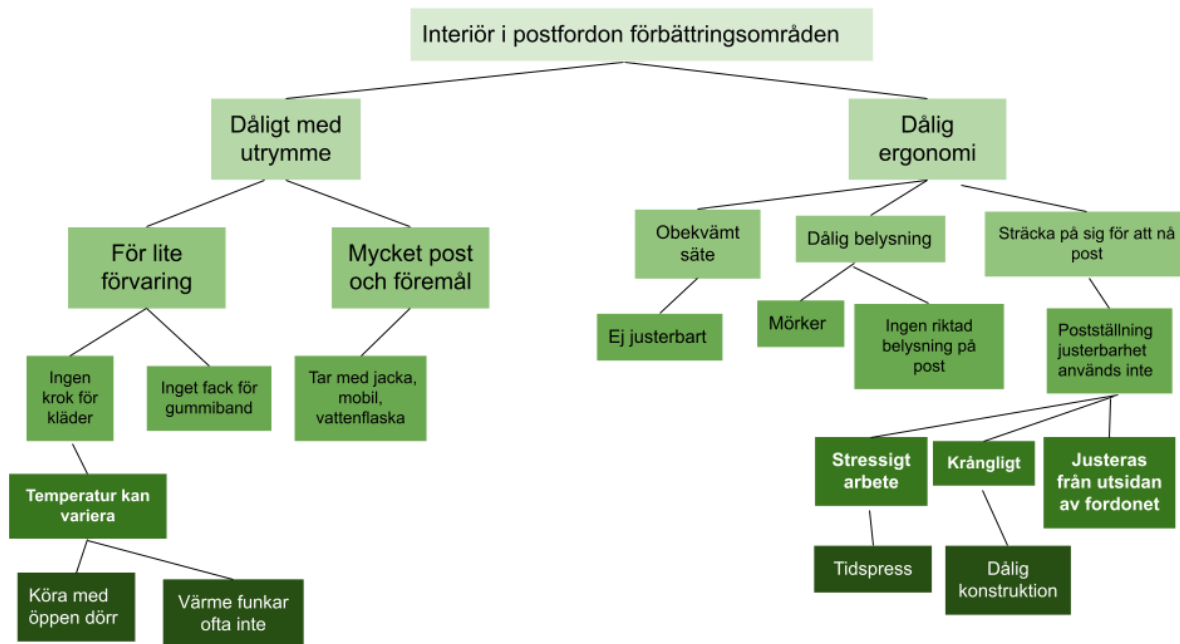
Interiör i postfordon förbättringsområden

Dåligt med utrymme

Dålig ergonomi

För lite förvaring

Mycket post och föremål

Obekvämt säte

Dålig belysning

Sträcka på sig för att nå post

Ingen krok för kläder

Inget fack för gummiband

Tar med jacka, mobil, vattenflaska

Ej justerbart

Mörker

Ingen riktad belysning på post

Poställning justerbarhet används inte

Temperatur kan variera

Stressigt arbete

Krångligt

Justeras från utsidan av fordonet

Köra med öppen dörr

Värme funkar ofta inte

Tidspress

Dålig konstruktion